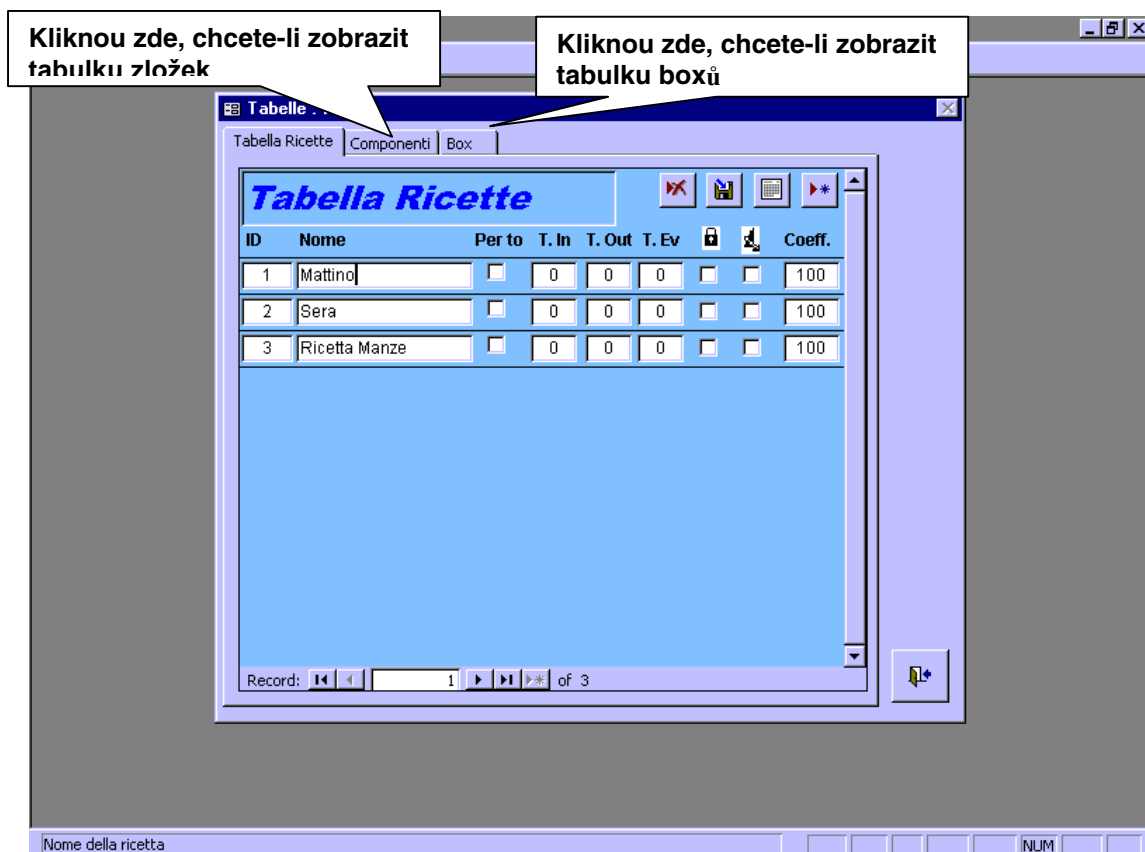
Kliknou zde, chcete-li zobrazit tabulku zložek

Kliknou zde, chcete-li zobrazit tabulku boxů

Tabelle : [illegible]

Tabella Ricette | Componenti | Box

Tabella Ricette

| ID | Nome | Per to | T. In | T. Out | T. Ev | | | Coeff. |
|---|---|---|---|---|---|---|---|---|
| 1 | Mattino | ☐ | 0 | 0 | 0 | ☐ | ☐ | 100 |
| 2 | Sera | ☐ | 0 | 0 | 0 | ☐ | ☐ | 100 |
| 3 | Ricetta Manze | ☐ | 0 | 0 | 0 | ☐ | ☐ | 100 |

Record: 1 of 3

Nome della ricetta

NUM